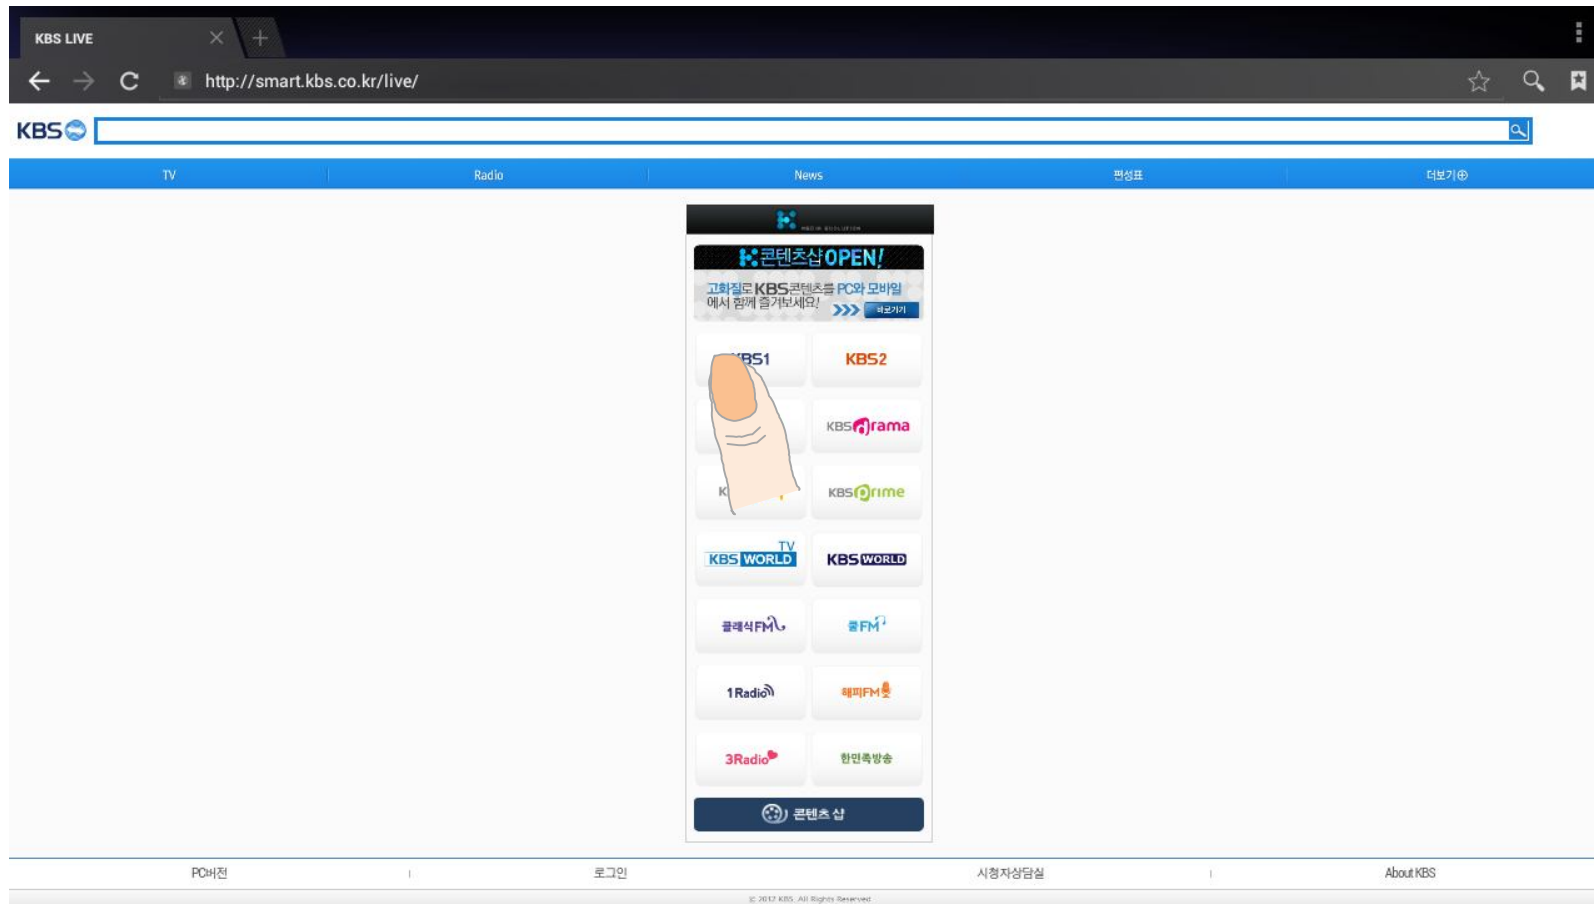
KBS LIVE

http://smart.kbs.co.kr/live/

KBS

TV | Radio | News | 편성표 | 더보기⊕

콘텐츠샵 OPEN!

고화질로 KBS콘텐츠를 PC와 모바일에서 함께 즐겨보세요!

바로가기

KBS1 KBS2

KBS Drama

K KBS Prime

KBS WORLD TV KBS WORLD

클래식FM 쿨FM

1Radio 해피FM

3Radio 한민족방송

콘텐츠샵

PC버전 | 로그인 | 시청자상담실 | About KBS

© 2012 KBS. All Rights Reserved.